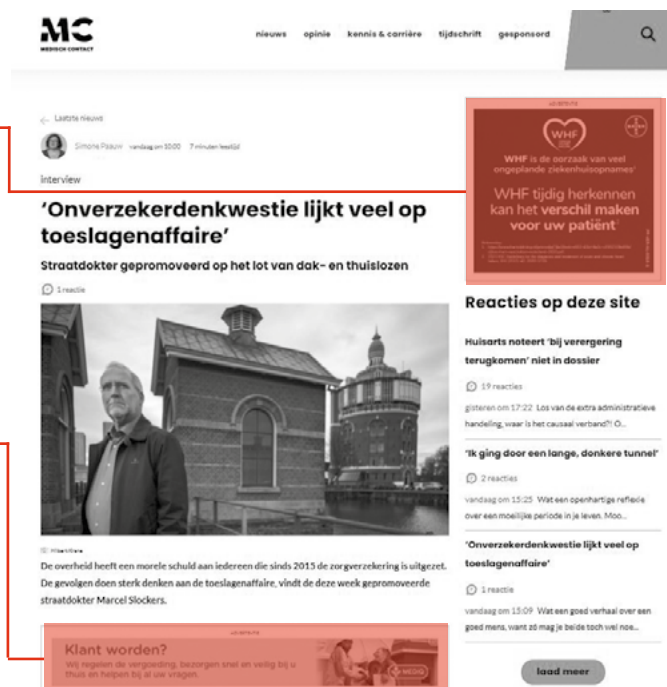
MC
MEDISCH CONTACT

nieuws opinie kennis & carrière tijdschrift gesponsord

Laatste nieuws

Simone Paauw vandaag om 10:00 7 minuten leestijd

interview

'Onverzekerdenkwestie lijkt veel op toeslagenaffaire'

Straatdokter gepromoveerd op het lot van dak- en thuislozen

1 reactie

De overheid heeft een morele schuld aan iedereen die sinds 2015 de zorgverzekering is uitgezet. De gevolgen doen sterk denken aan de toeslagenaffaire, vindt de deze week gepromoveerde straatdokter Marcel Slockers.

ADVERTENTIE

Klant worden?

Wij regelen de vergoeding, bezorgen snel en veilig bij u thuis en helpen bij al uw vragen.

ADVERTENTIE

WHF

WHF is de oorzaak van veel ongeplande ziekenhuisopnames¹

WHF tijdig herkennen kan het verschil maken voor uw patiënt

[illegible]

Reacties op deze site

Huisarts noteert 'bij verergering terugkomen' niet in dossier

19 reacties

gisteren om 17:22 Los van de extra administratieve handeling, waar is het causaal verband?! O...

'Ik ging door een lange, donkere tunnel'

2 reacties

vandaag om 15:25 Wat een openhartige reflectie over een moeilijke periode in je leven. Moo...

'Onverzekerdenkwestie lijkt veel op toeslagenaffaire'

1 reactie

vandaag om 15:09 Wat een goed verhaal over een goed mens, want zo mag je beide toch wel noe...

laad meer